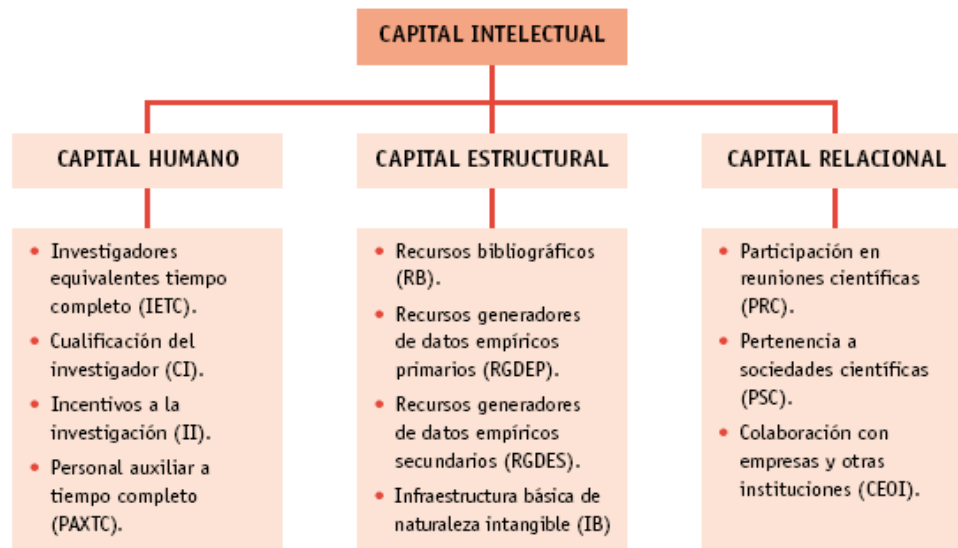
CAPITAL INTELECTUAL

CAPITAL HUMANO

• Investigadores equivalentes tiempo completo (IETC).
• Cualificación del investigador (CI).
• Incentivos a la investigación (II).
• Personal auxiliar a tiempo completo (PAXTC).

CAPITAL ESTRUCTURAL

• Recursos bibliográficos (RB).
• Recursos generadores de datos empíricos primarios (RGDEP).
• Recursos generadores de datos empíricos secundarios (RGDES).
• Infraestructura básica de naturaleza intangible (IB)

CAPITAL RELACIONAL

• Participación en reuniones científicas (PRC).
• Pertenencia a sociedades científicas (PSC).
• Colaboración con empresas y otras instituciones (CEOI).